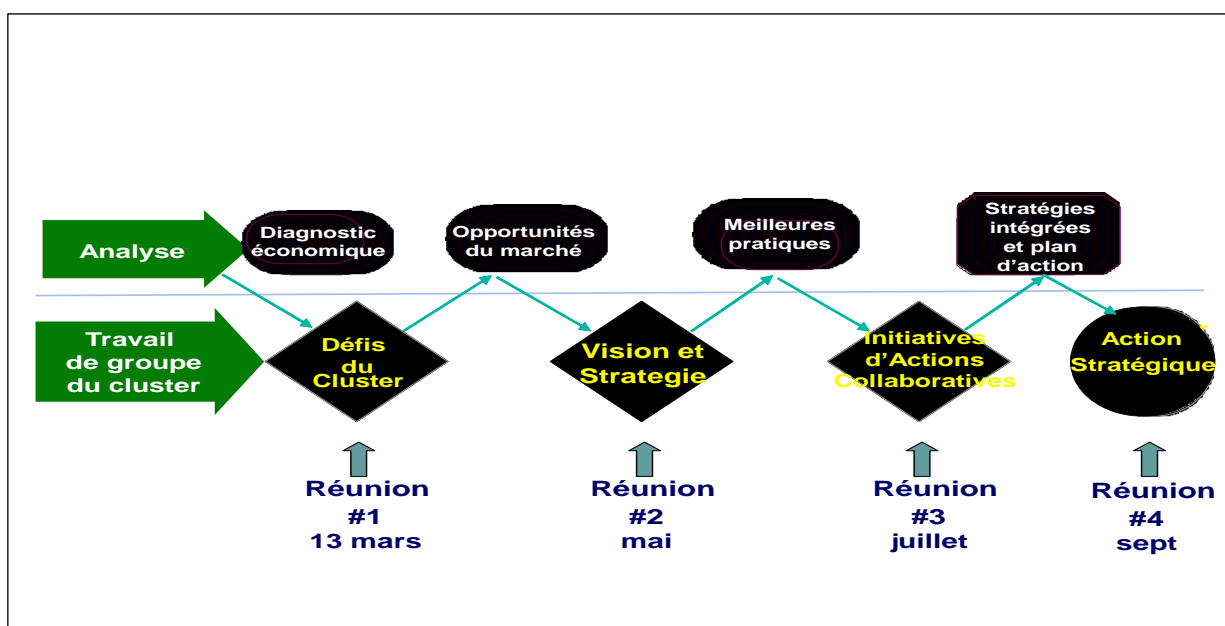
Analyse

Diagnostic économique

Opportunités du marché

Meilleures pratiques

Stratégies intégrées et plan d'action

Travail de groupe du cluster

Défis du Cluster

Vision et Strategie

Initiatives d'Actions Collaboratives

Action Stratégique

Réunion #1 13 mars

Réunion #2 mai

Réunion #3 juillet

Réunion #4 sept